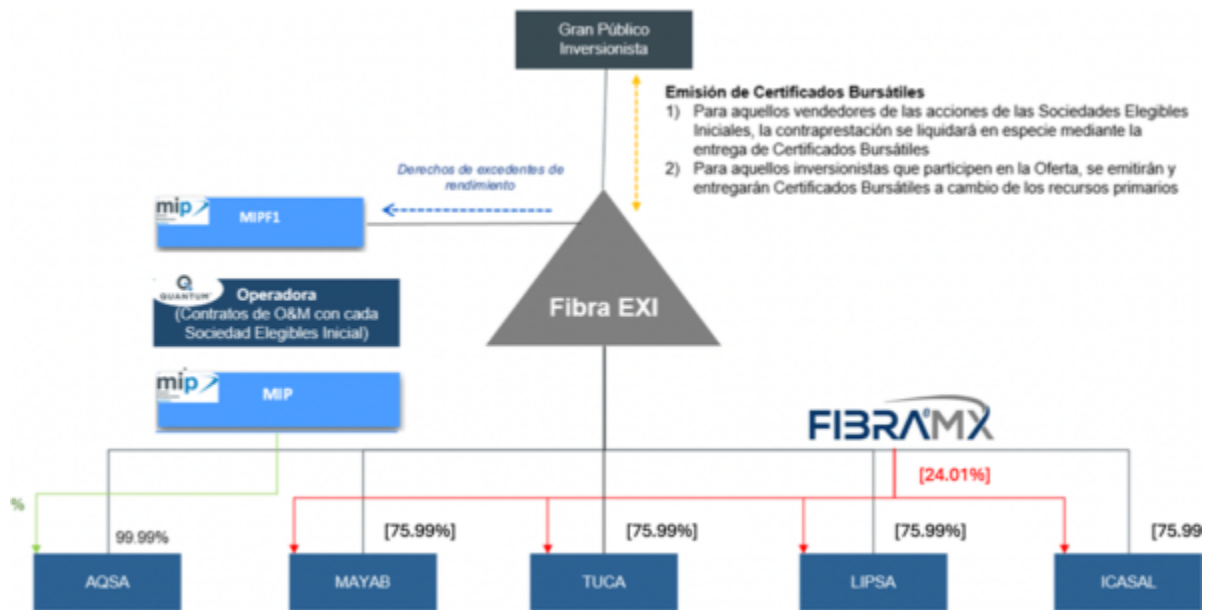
Gran Público Inversionista

Emisión de Certificados Bursátiles
1) Para aquellos vendedores de las acciones de las Sociedades Elegibles Iniciales, la contraprestación se liquidará en especie mediante la entrega de Certificados Bursátiles
2) Para aquellos inversionistas que participen en la Oferta, se emitirán y entregarán Certificados Bursátiles a cambio de los recursos primarios

Derechos de excedentes de rendimiento

mip MIPF1

QUANTUM Operadora (Contratos de O&M con cada Sociedad Elegibles Inicial)

Fibra EXI

mip MIP

FIBRAMX

[24.01%]

%

99.99%

[75.99%]

[75.99%]

[75.99%]

[75.99

AQSA

MAYAB

TUCA

LIPSA

ICASAL